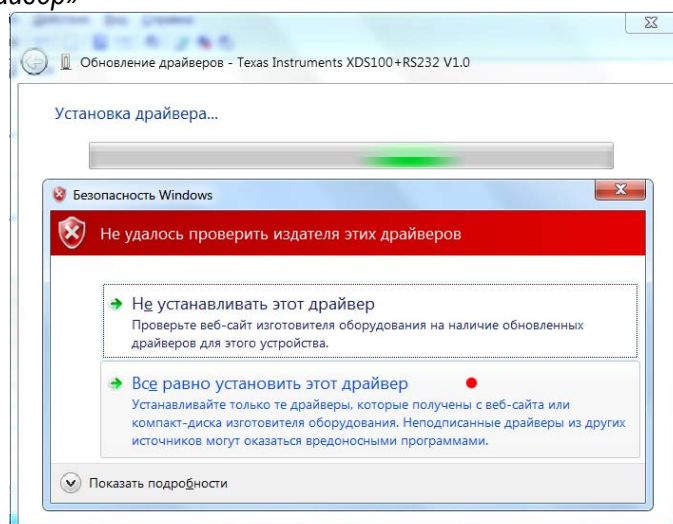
айвер»

Обновление драйверов - Texas Instruments XDS100+RS232 V1.0

Установка драйвера...

Безопасность Windows

Не удалось проверить издателя этих драйверов

Не устанавливать этот драйвер
Проверьте веб-сайт изготовителя оборудования на наличие обновленных драйверов для этого устройства.

Все равно установить этот драйвер
Устанавливайте только те драйверы, которые получены с веб-сайта или компакт-диска изготовителя оборудования. Неподписанные драйверы из других источников могут оказаться вредоносными программами.

Показать подробности